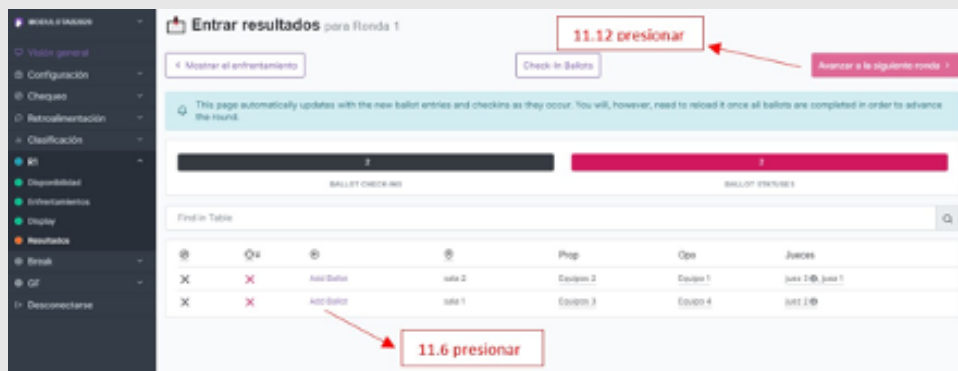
MODULO TABUADOS

Visión general
Configuración
Cheques
Retroalimentación
Clasificación
R1
Disponibilidad
Enfrentamientos
Display
Resultados
Break
GF
Desconectarse

Entrar resultados para Ronda 1

11.12 presionar

< Mostrar el enfrentamiento
Check-In Ballots
Avanzar a la siguiente ronda >

This page automatically updates with the new ballot entries and checkins as they occur. You will, however, need to reload it once all ballots are completed in order to advance the round.

2
BALLOT CHECK-INS

2
BALLOT STATUSES

Find in Table

| | | | | Prop | Opo | Jueces |
|---|---|---|---|---|---|---|
| ✕ | ✕ | Add Ballot | sala 2 | Equipos 2 | Equipo 1 | juez 3, juez 1 |
| ✕ | ✕ | Add Ballot | sala 1 | Equipos 3 | Equipo 4 | juez 2 |

11.6 presionar